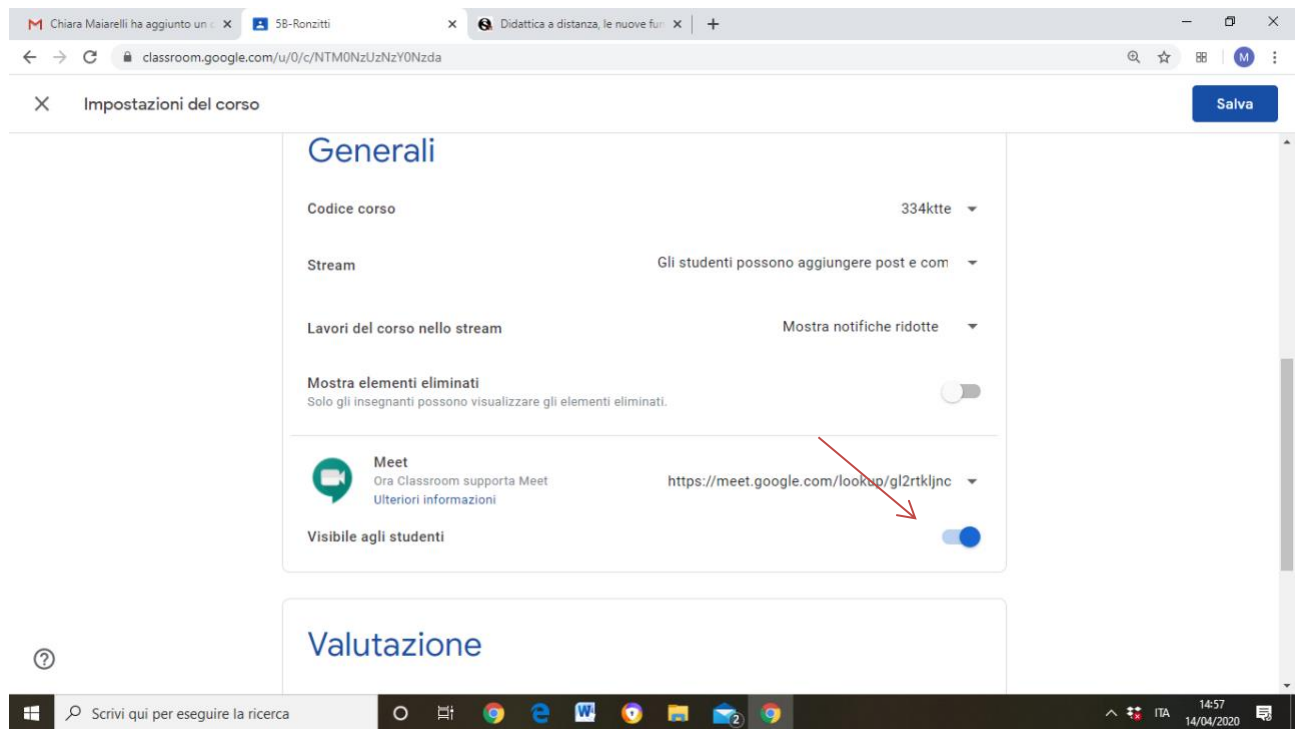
M Chiara Maiarelli ha aggiunto un ×
5B-Ronzitti ×
Didattica a distanza, le nuove fun ×
+

classroom.google.com/u/0/c/NTM0NzUzNzY0Nzda

M

× Impostazioni del corso

Salva

Generali

Codice corso
334ktte

Stream
Gli studenti possono aggiungere post e com

Lavori del corso nello stream
Mostra notifiche ridotte

Mostra elementi eliminati
Solo gli insegnanti possono visualizzare gli elementi eliminati.

Meet
Ora Classroom supporta Meet
Ulteriori informazioni
https://meet.google.com/lookup/gl2rtkljnc

Visibile agli studenti

Valutazione

?

Scrivi qui per eseguire la ricerca

2

ITA
14:57
14/04/2020